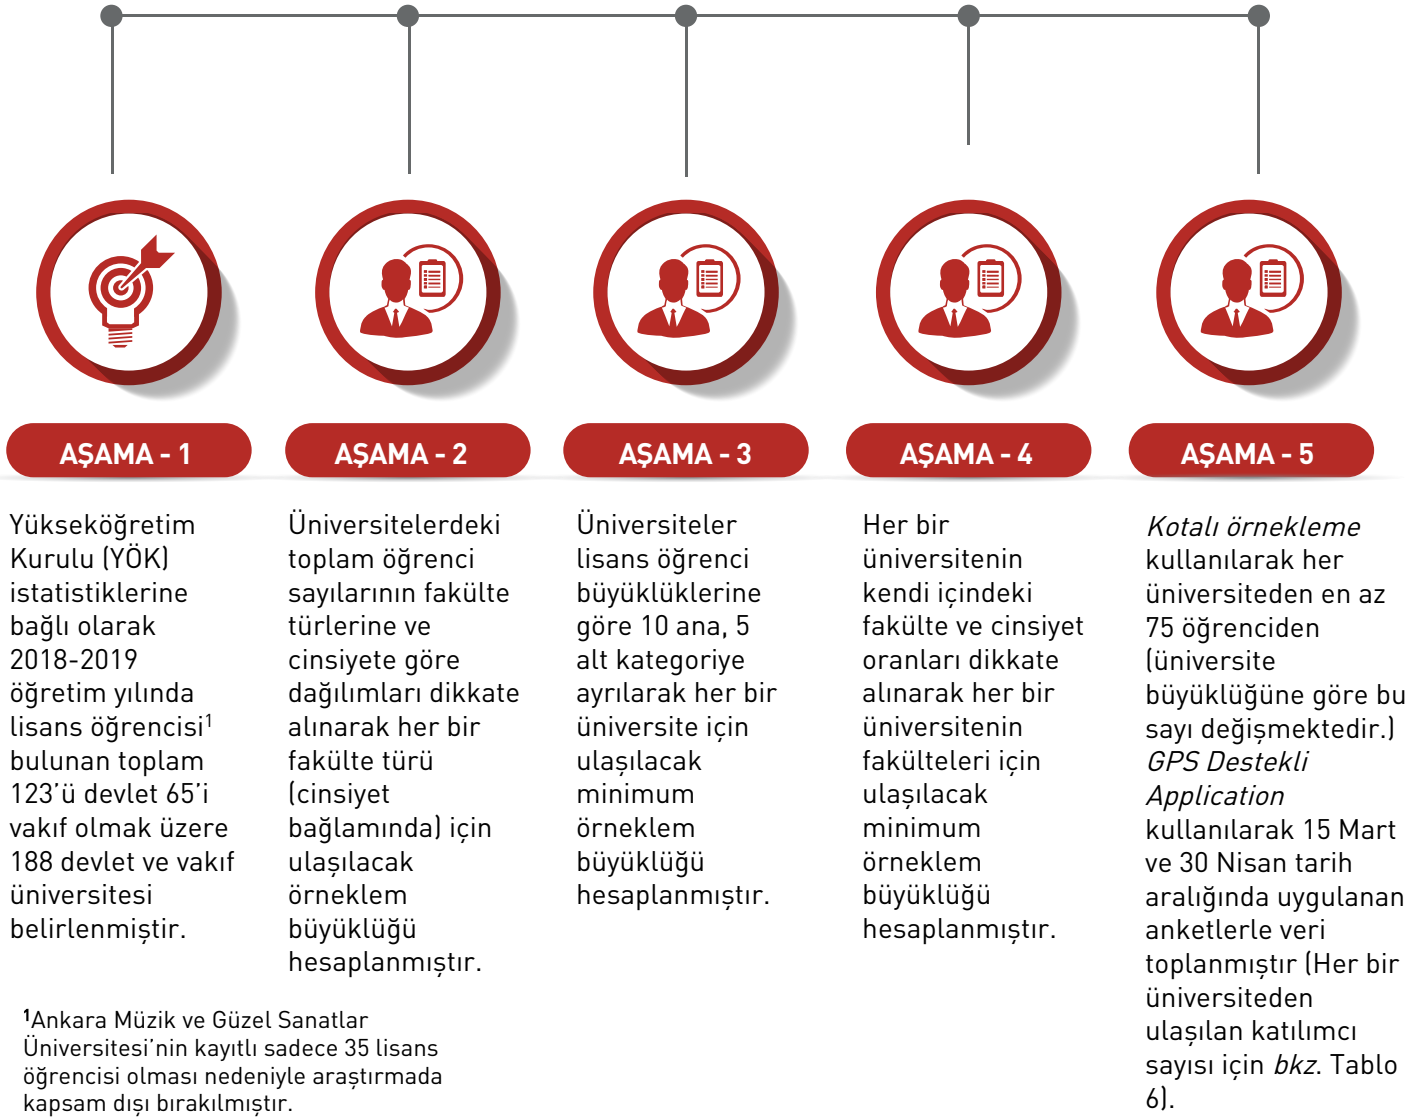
AŞAMA - 1

Yükseköğretim Kurulu (YÖK) istatistiklerine bağlı olarak 2018-2019 öğretim yılında lisans öğrencisi$^1$ bulunan toplam 123'ü devlet 65'i vakıf olmak üzere 188 devlet ve vakıf üniversitesi belirlenmiştir.

AŞAMA - 2

Üniversitelerdeki toplam öğrenci sayılarının fakülte türlerine ve cinsiyete göre dağılımları dikkate alınarak her bir fakülte türü (cinsiyet bağlamında) için ulaşılacak örneklem büyüklüğü hesaplanmıştır.

AŞAMA - 3

Üniversiteler lisans öğrenci büyüklüklerine göre 10 ana, 5 alt kategoriye ayrılarak her bir üniversite için ulaşılacak minimum örneklem büyüklüğü hesaplanmıştır.

AŞAMA - 4

Her bir üniversitenin kendi içindeki fakülte ve cinsiyet oranları dikkate alınarak her bir üniversitenin fakülteleri için ulaşılacak minimum örneklem büyüklüğü hesaplanmıştır.

AŞAMA - 5

Kotalı örnekleme kullanılarak her üniversiteden en az 75 öğrenciden (üniversite büyüklüğüne göre bu sayı değişmektedir.) GPS Destekli Application kullanılarak 15 Mart ve 30 Nisan tarih aralığında uygulanan anketlerle veri toplanmıştır (Her bir üniversiteden ulaşılan katılımcı sayısı için bkz. Tablo 6).

$^1$Ankara Müzik ve Güzel Sanatlar Üniversitesi'nin kayıtlı sadece 35 lisans öğrencisi olması nedeniyle araştırmada kapsam dışı bırakılmıştır.